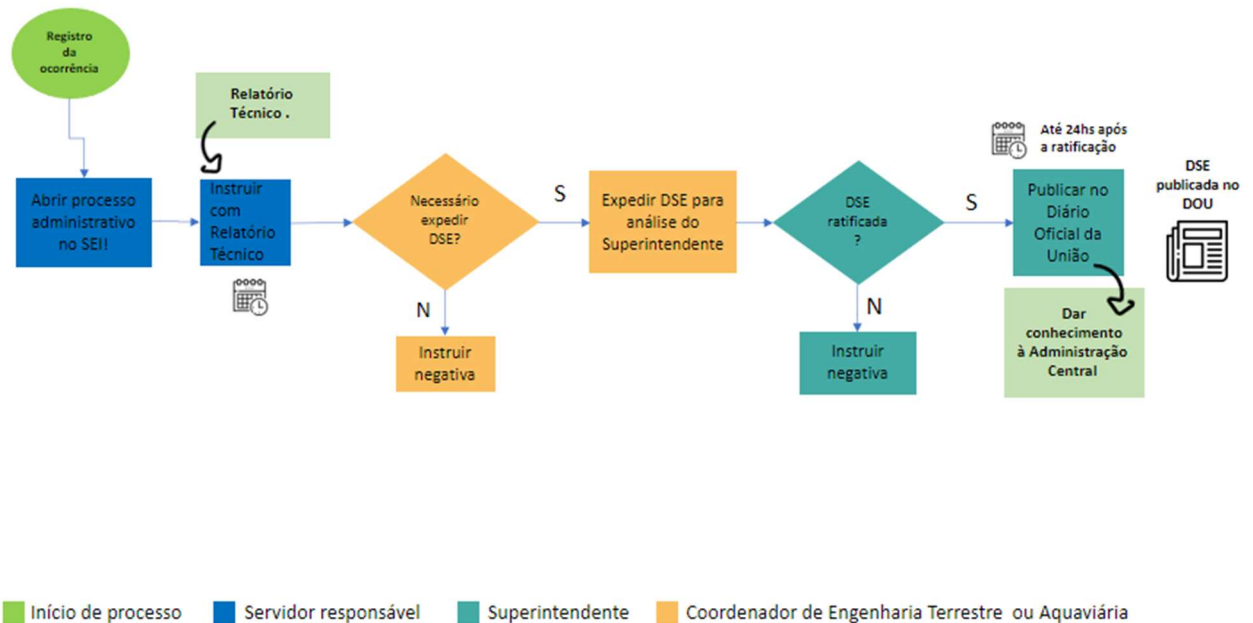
Registro da ocorrência

Relatório Técnico .

Abrir processo administrativo no SEI!

Instruir com Relatório Técnico

Necessário expedir DSE?

S

N

Instruir negativa

Expedir DSE para análise do Superintendente

DSE ratificada ?

N

Instruir negativa

S

Até 24hs após a ratificação

Publicar no Diário Oficial da União

DSE publicada no DOU

Dar conhecimento à Administração Central

Início de processo
Servidor responsável
Superintendente
Coordenador de Engenharia Terrestre ou Aquaviária